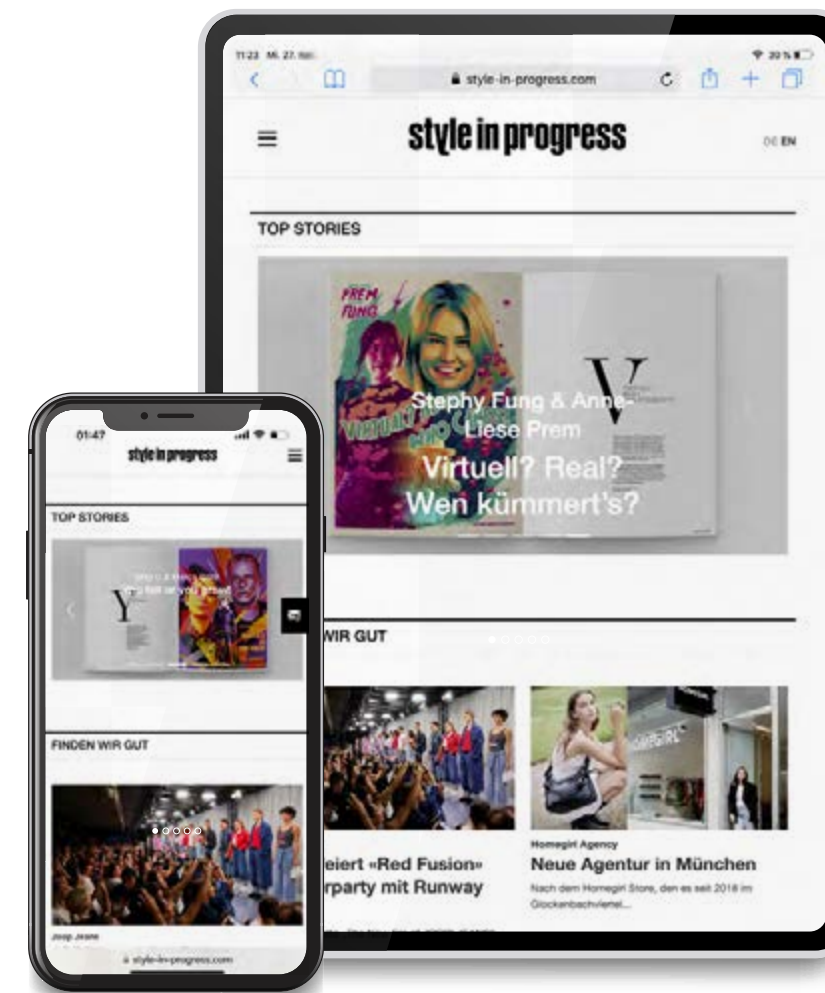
11:23 Mi. 27. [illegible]

style-in-progress.com

style in progress

DE EN

TOP STORIES

PREM FUNG

Stephy Fung & Anne-Liese Prem

Virtuell? Real? Wen kümmert's?

V

WIR GUT

eiert «Red Fusion» rparty mit Runway

Homegirl Agency

Neue Agentur in München

Nach dem Homegirl Store, den es seit 2018 im Glockenbachviertel...

01:47

style in progress

TOP STORIES

Y

FINDEN WIR GUT

Joop Jeans

style-in-progress.com